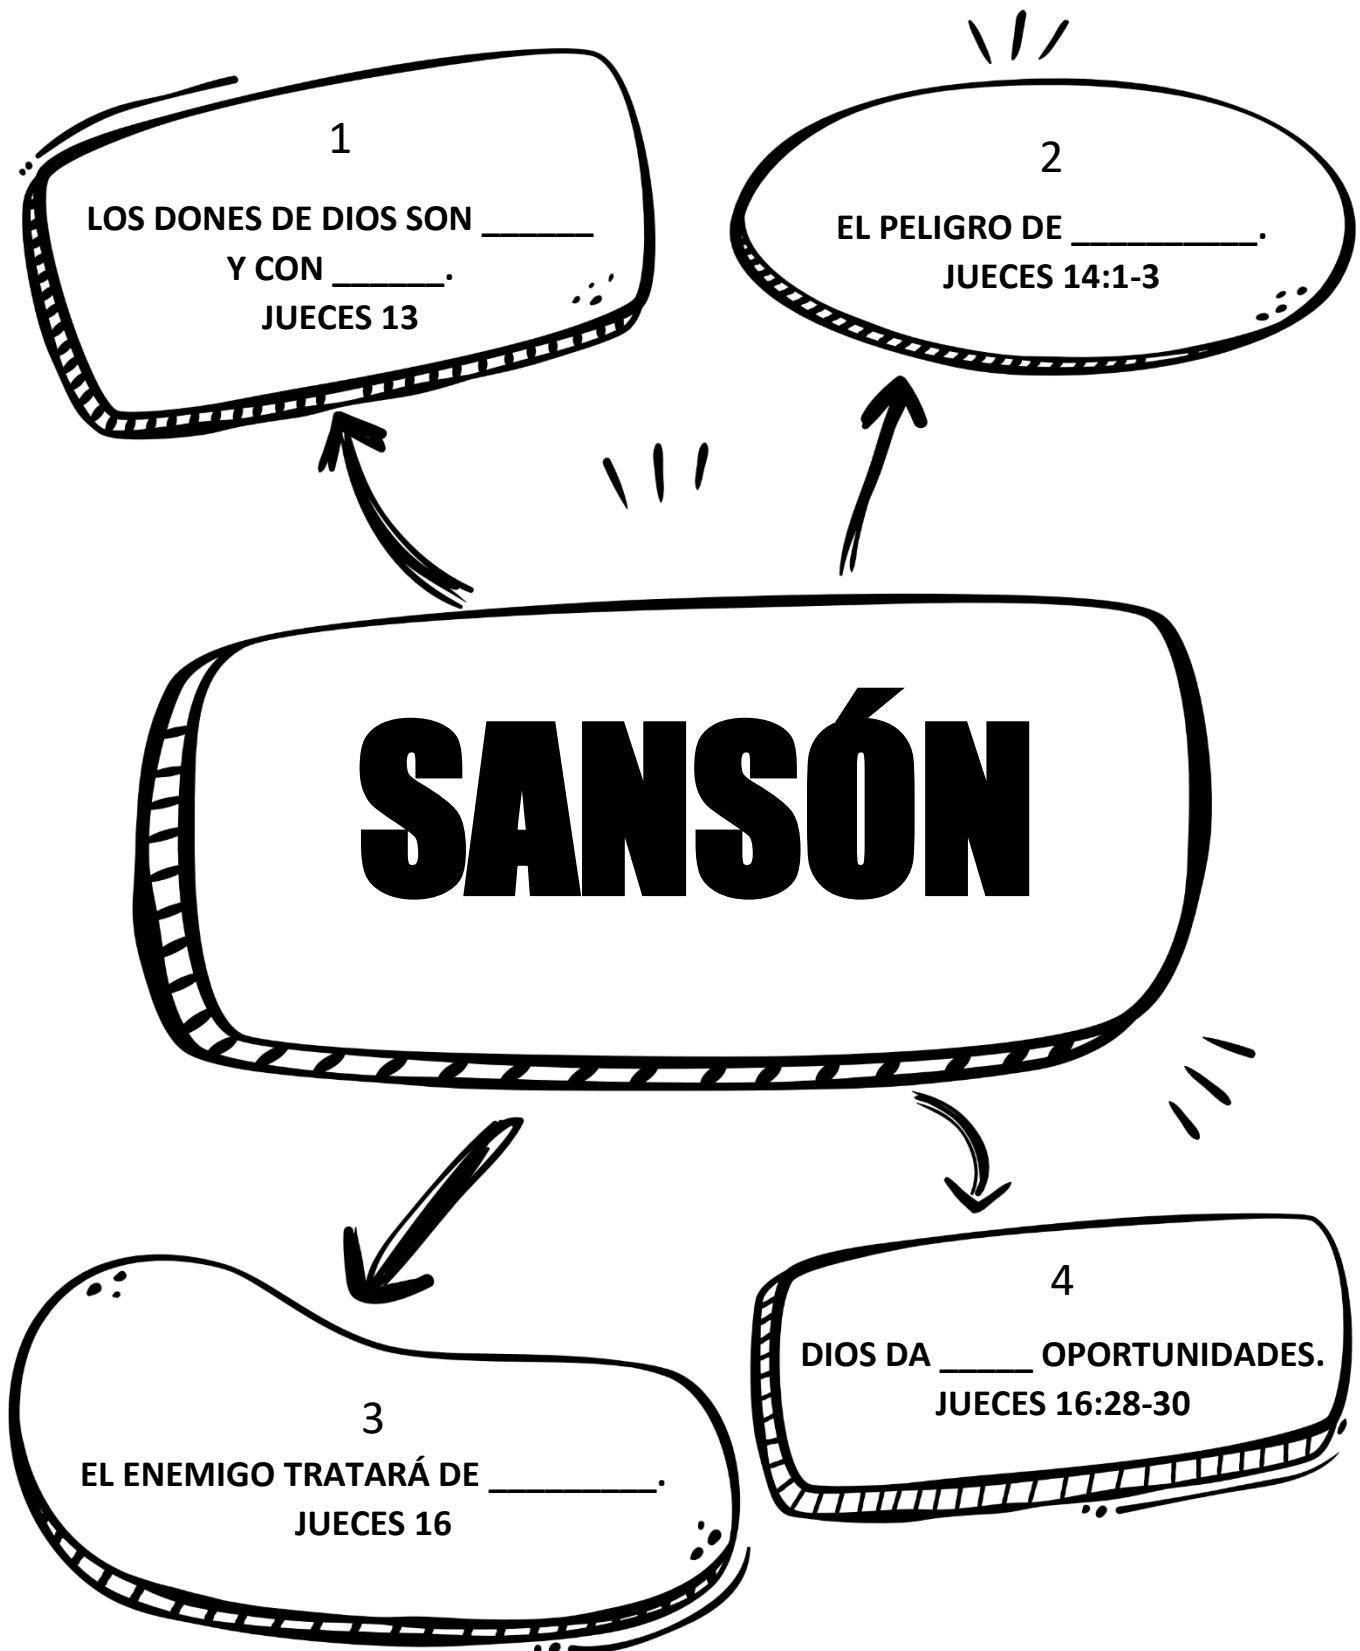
1

LOS DONES DE DIOS SON ______ Y CON ______.
JUECES 13

2

EL PELIGRO DE __________.
JUECES 14:1-3

SANSÓN

3
EL ENEMIGO TRATARÁ DE _________.
JUECES 16

4

DIOS DA _____ OPORTUNIDADES.
JUECES 16:28-30